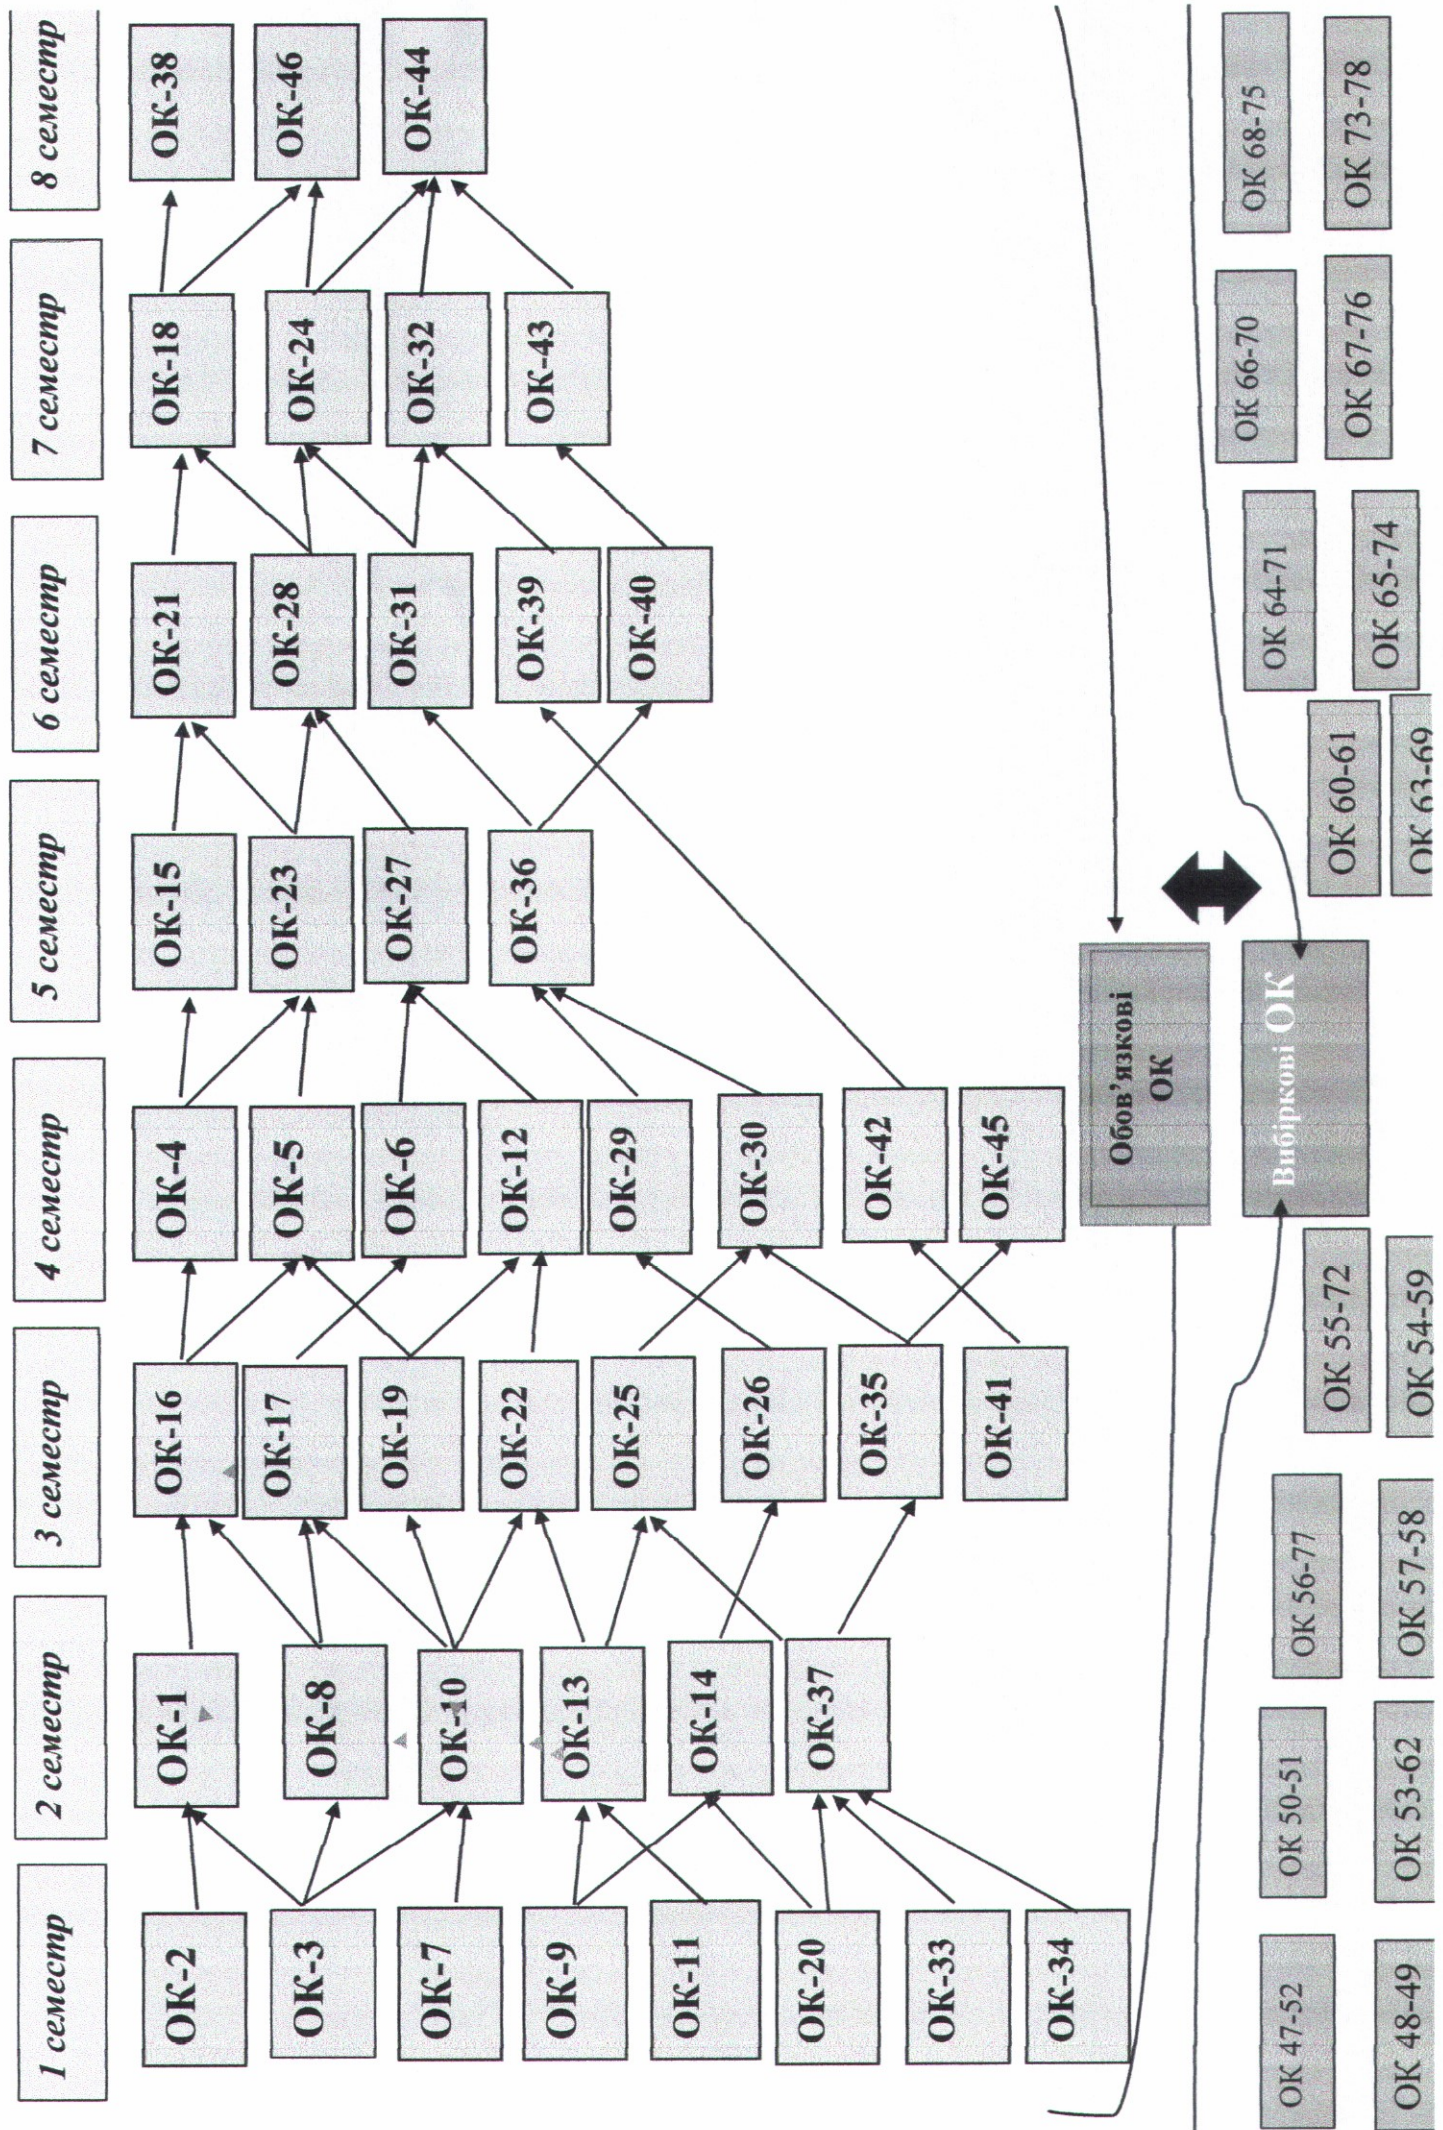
1 семестр

ОК-2
ОК-3
ОК-7
ОК-9
ОК-11
ОК-20
ОК-33
ОК-34

2 семестр

ОК-1
ОК-8
ОК-10
ОК-13
ОК-14
ОК-37

3 семестр

ОК-16
ОК-17
ОК-19
ОК-22
ОК-25
ОК-26
ОК-35
ОК-41

4 семестр

ОК-4
ОК-5
ОК-6
ОК-12
ОК-29
ОК-30
ОК-42
ОК-45

5 семестр

ОК-15
ОК-23
ОК-27
ОК-36

6 семестр

ОК-21
ОК-28
ОК-31
ОК-39
ОК-40

7 семестр

ОК-18
ОК-24
ОК-32
ОК-43

8 семестр

ОК-38
ОК-46
ОК-44

Обов'язкові ОК

Вибіркові ОК

ОК 47-52
ОК 48-49
ОК 50-51
ОК 53-62
ОК 56-77
ОК 57-58
ОК 55-72
ОК 54-59
ОК 60-61
ОК 63-69
ОК 64-71
ОК 65-74
ОК 66-70
ОК 67-76
ОК 68-75
ОК 73-78